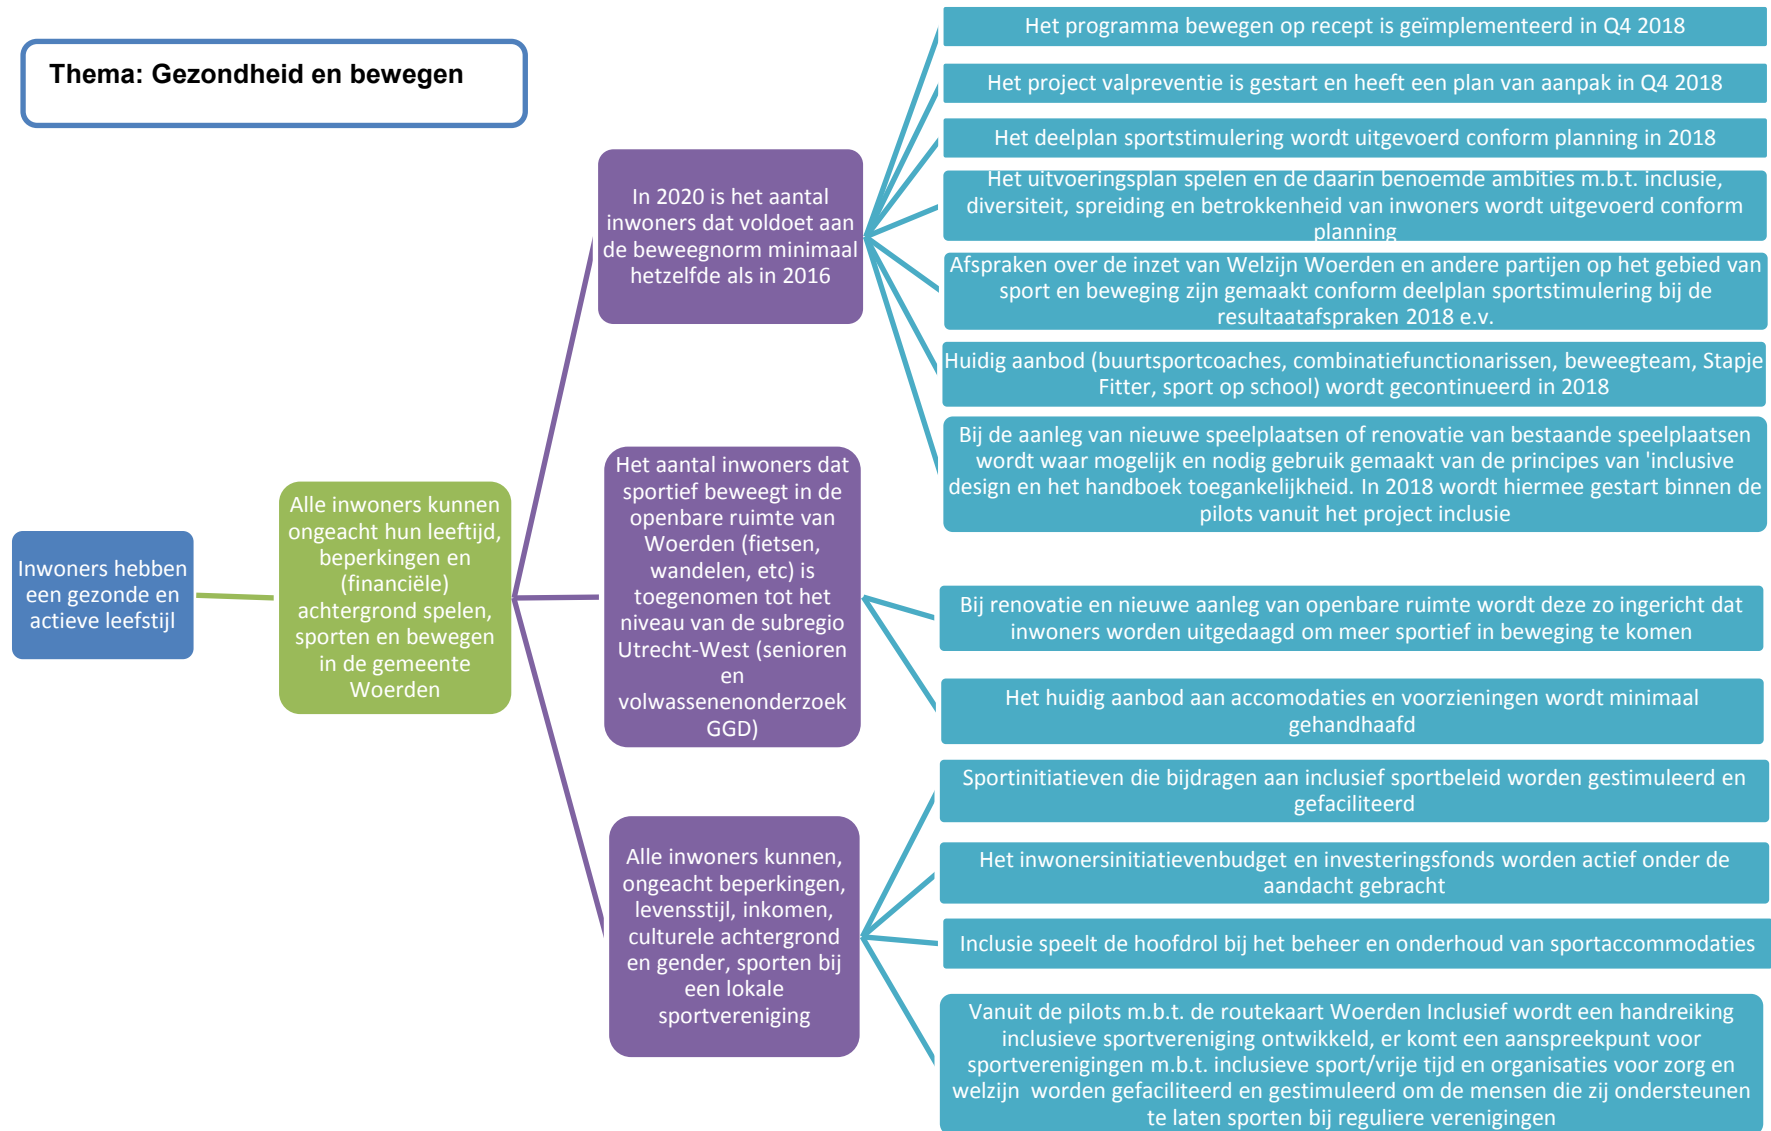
Thema: Gezondheid en bewegen

Inwoners hebben een gezonde en actieve leefstijl

Alle inwoners kunnen ongeacht hun leeftijd, beperkingen en (financiële) achtergrond spelen, sporten en bewegen in de gemeente Woerden

In 2020 is het aantal inwoners dat voldoet aan de beweegnorm minimaal hetzelfde als in 2016

Het programma bewegen op recept is geïmplementeerd in Q4 2018

Het project valpreventie is gestart en heeft een plan van aanpak in Q4 2018

Het deelplan sportstimulering wordt uitgevoerd conform planning in 2018

Het uitvoeringsplan spelen en de daarin benoemde ambities m.b.t. inclusie, diversiteit, spreiding en betrokkenheid van inwoners wordt uitgevoerd conform planning

Afspraken over de inzet van Welzijn Woerden en andere partijen op het gebied van sport en beweging zijn gemaakt conform deelplan sportstimulering bij de resultaatafspraken 2018 e.v.

Huidig aanbod (buurtsportcoaches, combinatiefunctionarissen, beweegteam, Stapje Fitter, sport op school) wordt gecontinueerd in 2018

Bij de aanleg van nieuwe speelplaatsen of renovatie van bestaande speelplaatsen wordt waar mogelijk en nodig gebruik gemaakt van de principes van 'inclusive design en het handboek toegankelijkheid. In 2018 wordt hiermee gestart binnen de pilots vanuit het project inclusie

Het aantal inwoners dat sportief beweegt in de openbare ruimte van Woerden (fietsen, wandelen, etc) is toegenomen tot het niveau van de subregio Utrecht-West (senioren en volwassenenonderzoek GGD)

Bij renovatie en nieuwe aanleg van openbare ruimte wordt deze zo ingericht dat inwoners worden uitgedaagd om meer sportief in beweging te komen

Het huidig aanbod aan accomodaties en voorzieningen wordt minimaal gehandhaafd

Alle inwoners kunnen, ongeacht beperkingen, levensstijl, inkomen, culturele achtergrond en gender, sporten bij een lokale sportvereniging

Sportinitiatieven die bijdragen aan inclusief sportbeleid worden gestimuleerd en gefaciliteerd

Het inwonersinitiatievenbudget en investeringsfonds worden actief onder de aandacht gebracht

Inclusie speelt de hoofdrol bij het beheer en onderhoud van sportaccommodaties

Vanuit de pilots m.b.t. de routekaart Woerden Inclusief wordt een handreiking inclusieve sportvereniging ontwikkeld, er komt een aanspreekpunt voor sportverenigingen m.b.t. inclusieve sport/vrije tijd en organisaties voor zorg en welzijn worden gefaciliteerd en gestimuleerd om de mensen die zij ondersteunen te laten sporten bij reguliere verenigingen